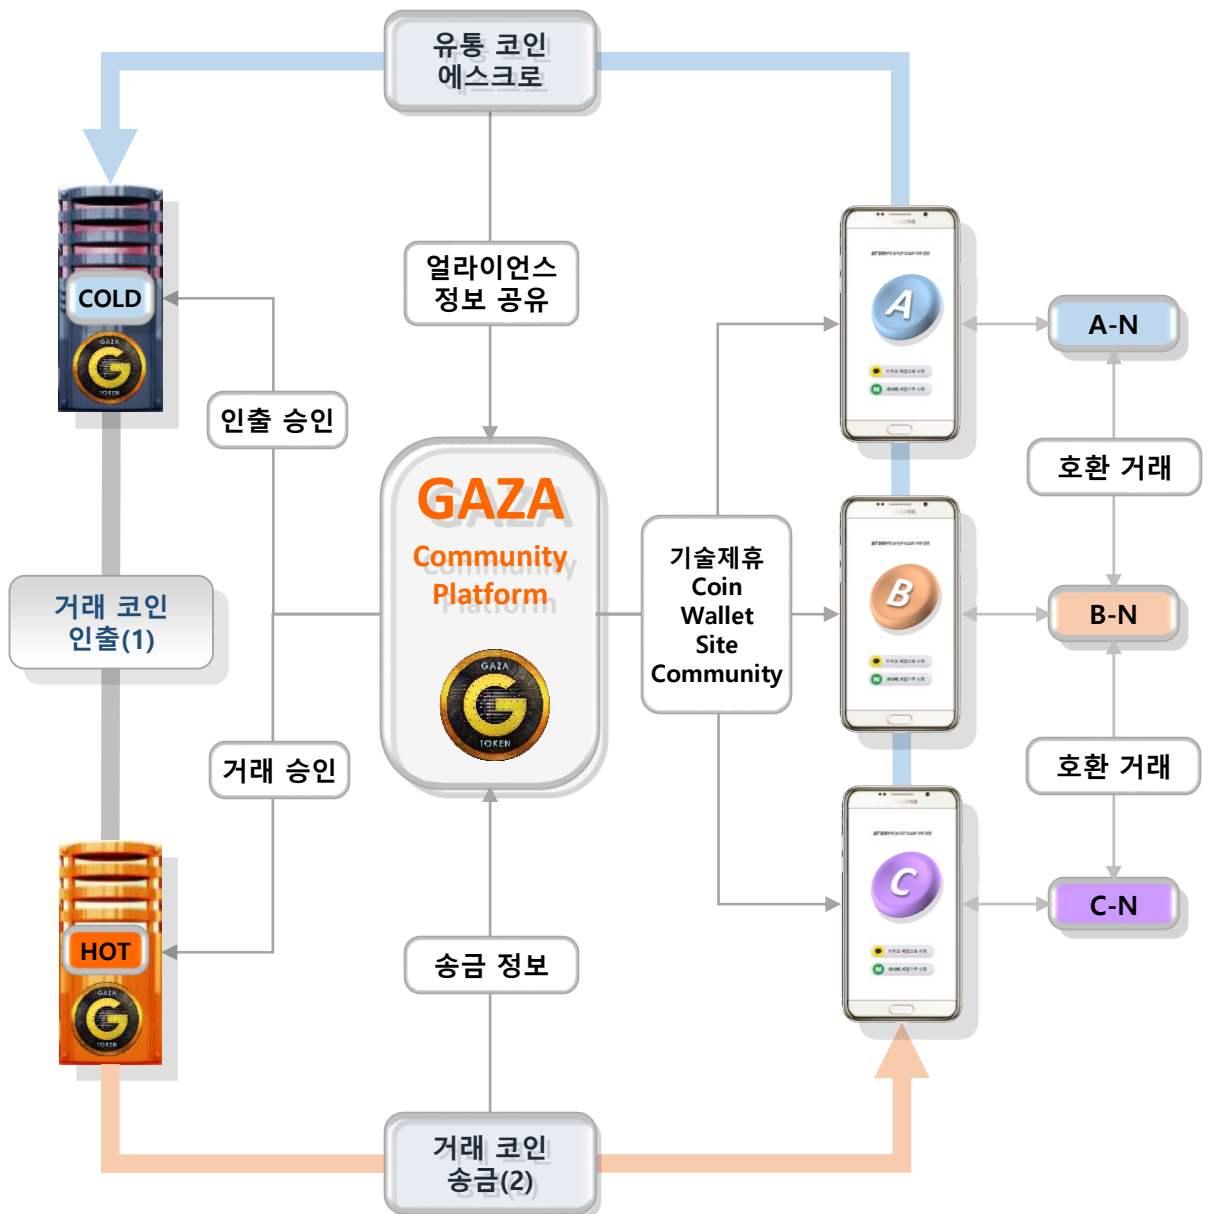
유통 코인
에스크로

얼라이언스
정보 공유

COLD

GAZA
TOKEN

인출 승인

GAZA
Community
Platform

GAZA
TOKEN

기술제휴
Coin
Wallet
Site
Community

거래 코인
인출(1)

거래 승인

HOT

GAZA
TOKEN

송금 정보

거래 코인
송금(2)

A

B

C

A-N

호환 거래

B-N

호환 거래

C-N